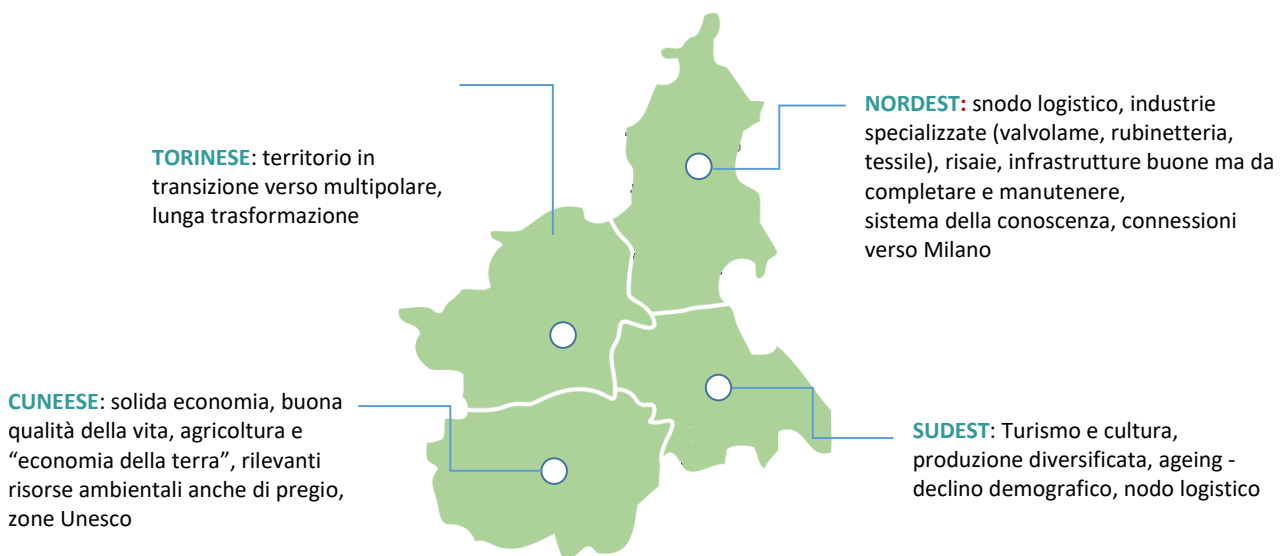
TORINESE: territorio in transizione verso multipolare, lunga trasformazione

NORDEST: snodo logistico, industrie specializzate (valvolame, rubinetteria, tessile), risaie, infrastrutture buone ma da completare e manutenere, sistema della conoscenza, connessioni verso Milano

CUNEESE: solida economia, buona qualità della vita, agricoltura e "economia della terra", rilevanti risorse ambientali anche di pregio, zone Unesco

SUDEST: Turismo e cultura, produzione diversificata, ageing - declino demografico, nodo logistico